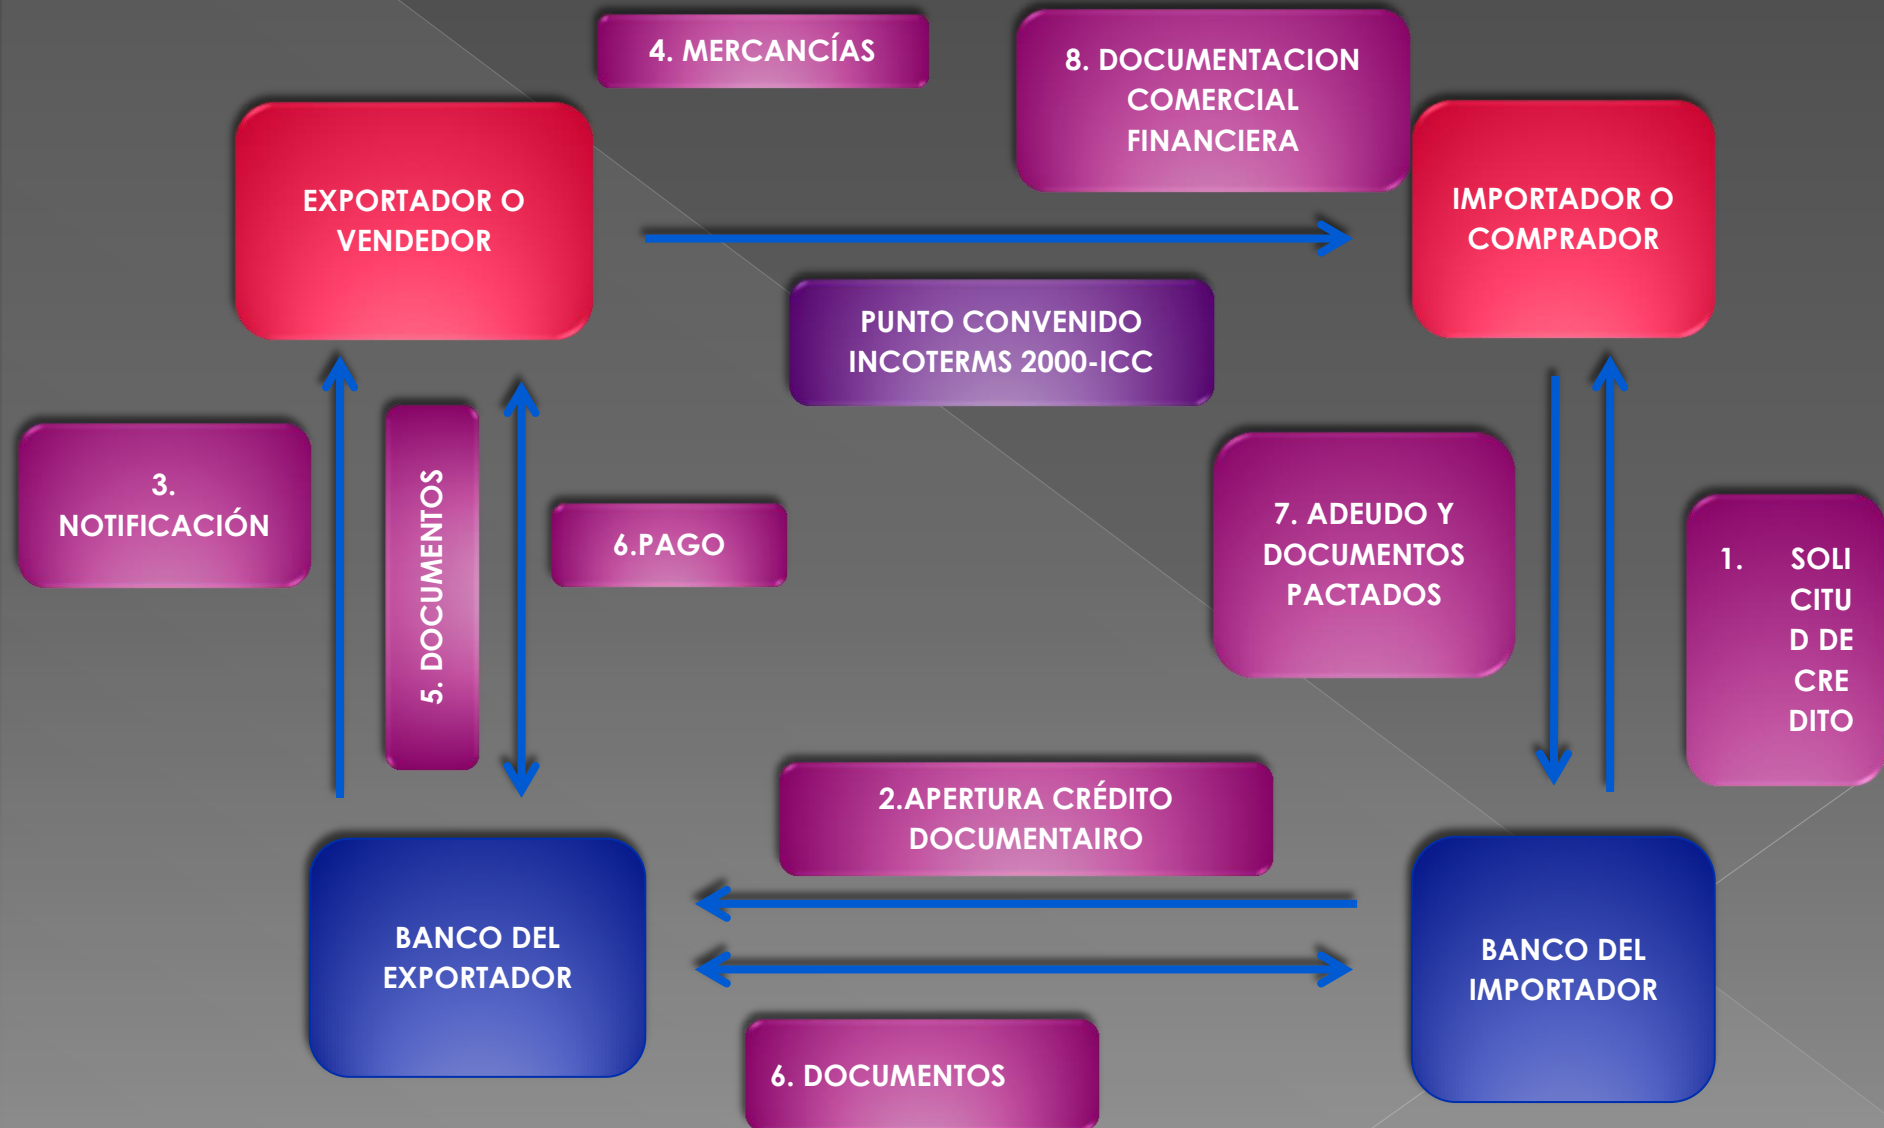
4. MERCANCÍAS

8. DOCUMENTACION COMERCIAL FINANCIERA

EXPORTADOR O VENDEDOR

IMPORTADOR O COMPRADOR

PUNTO CONVENIDO INCOTERMS 2000-ICC

3. NOTIFICACIÓN

5. DOCUMENTOS

6.PAGO

7. ADEUDO Y DOCUMENTOS PACTADOS

1. SOLI CITU D DE CRE DITO

2.APERTURA CRÉDITO DOCUMENTAIRO

BANCO DEL EXPORTADOR

BANCO DEL IMPORTADOR

6. DOCUMENTOS